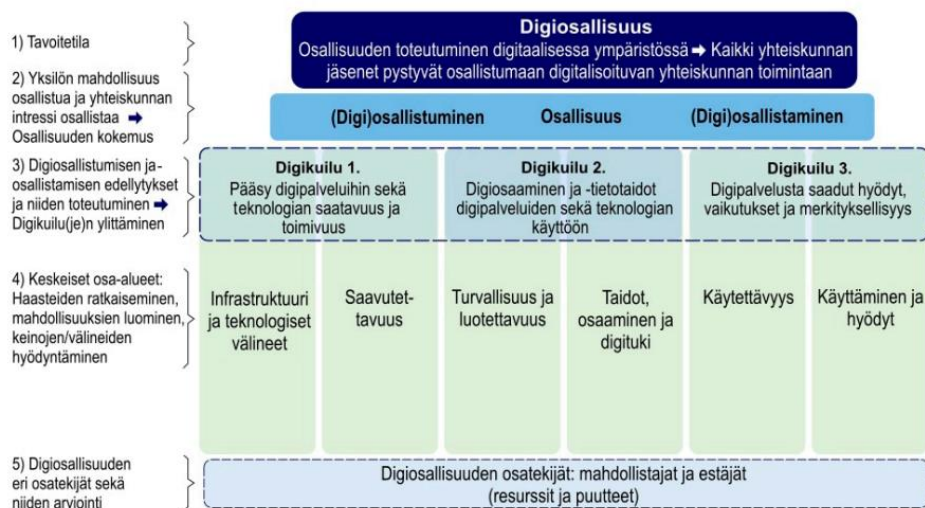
1) Tavoitetila

2) Yksilön mahdollisuus osallistua ja yhteiskunnan intressi osallistaa ➡ Osallisuuden kokemus

3) Digiosallistumisen ja -osallistamisen edellytykset ja niiden toteutuminen ➡ Digikuilu(je)n ylittäminen

4) Keskeiset osa-alueet: Haasteiden ratkaiseminen, mahdollisuuksien luominen, keinojen/välineiden hyödyntäminen

5) Digiosallisuuden eri osatekijät sekä niiden arviointi

**Digiosallisuus**
Osallisuuden toteutuminen digitaalisessa ympäristössä ➡ Kaikki yhteiskunnan jäsenet pystyvät osallistumaan digitalisoituvan yhteiskunnan toimintaan

(Digi)osallistuminen

Osallisuus

(Digi)osallistaminen

**Digikuilu 1.**
Pääsy digipalveluihin sekä teknologian saatavuus ja toimivuus

**Digikuilu 2.**
Digiosaaminen ja -tietotaidot digipalveluiden sekä teknologian käyttöön

**Digikuilu 3.**
Digipalvelusta saadut hyödyt, vaikutukset ja merkityksellisyys

Infrastruktuuri ja teknologiset välineet

Saavutettavuus

Turvallisuus ja luotettavuus

Taidot, osaaminen ja digituki

Käytettävyys

Käyttäminen ja hyödyt

Digiosallisuuden osatekijät: mahdollistajat ja estäjät (resurssit ja puutteet)